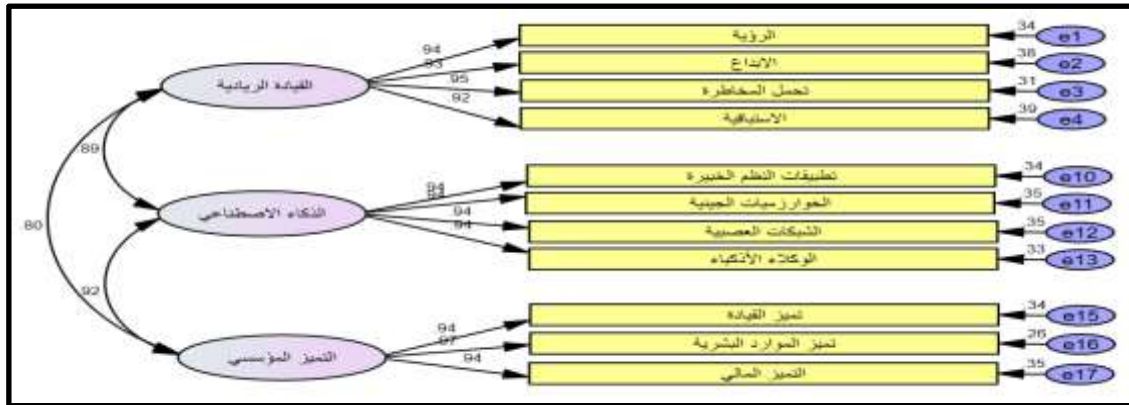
القيادة الريادية
94
93
95
92
الرؤية
الابداع
تحمل المخاطرة
الاستباقية
34
e1
38
e2
31
e3
39
e4

89
80

الذكاء الاصطناعي
94
94
94
94
تطبيقات النظم الخبيرة
الخوارزميات الجينية
الشبكات العصبية
الوكلاء الأذكياء
34
e10
35
e11
35
e12
33
e13

92

التميز المؤسسي
94
97
94
تميز القيادة
تميز الموارد البشرية
التميز المالي
34
e15
26
e16
35
e17